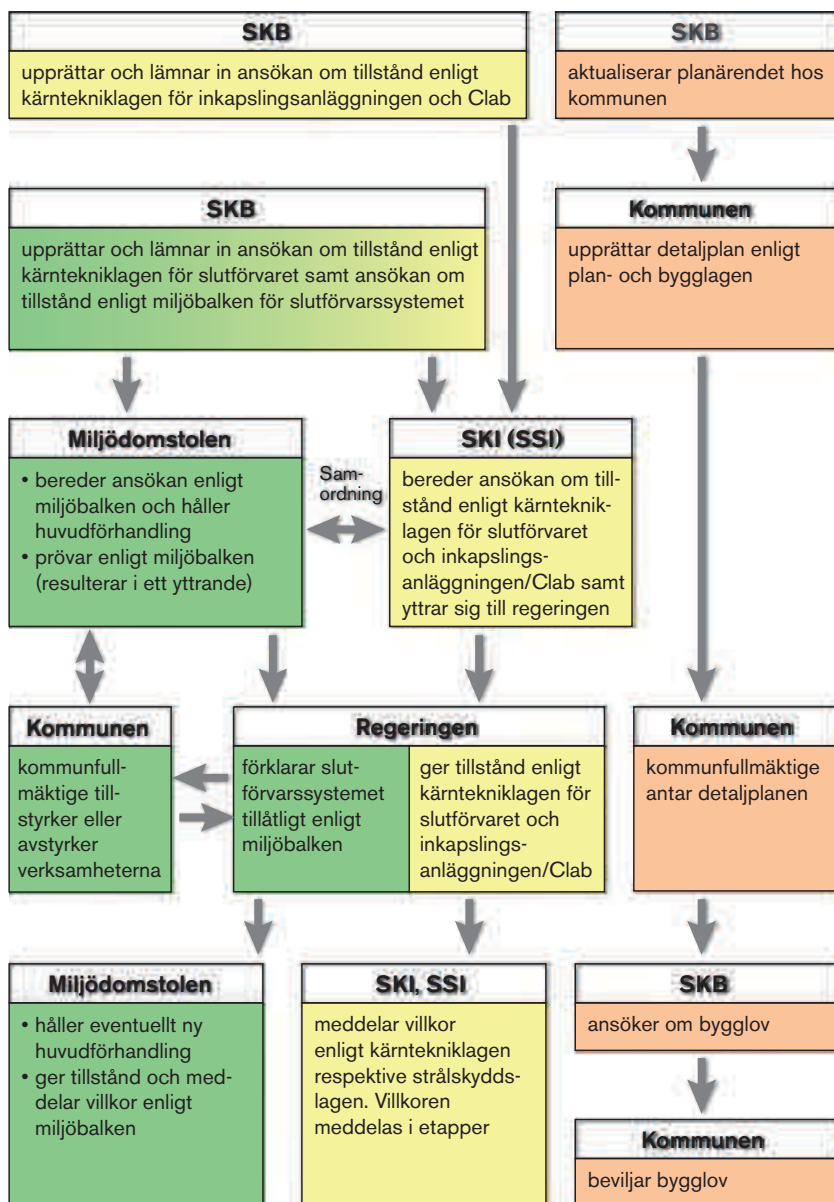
SKB

upprättar och lämnar in ansökan om tillstånd enligt kärntekniklagen för inkapslingsanläggningen och Clab

SKB

aktualiserar planärendet hos kommunen

SKB

upprättar och lämnar in ansökan om tillstånd enligt kärntekniklagen för slutförvaret samt ansökan om tillstånd enligt miljöbalken för slutförvarssystemet

Kommunen

upprättar detaljplan enligt plan- och bygglagen

Miljödomstolen

• bereder ansökan enligt miljöbalken och håller huvudförhandling
• prövar enligt miljöbalken (resulterar i ett yttrande)

Samordning

SKI (SSI)

bereder ansökan om tillstånd enligt kärntekniklagen för slutförvaret och inkapslingsanläggningen/Clab samt yttrar sig till regeringen

Kommunen

kommunfullmäktige tillstyrker eller avstyrker verksamheterna

Regeringen

förklarar slutförvarssystemet tillåtligt enligt miljöbalken

ger tillstånd enligt kärntekniklagen för slutförvaret och inkapslingsanläggningen/Clab

Kommunen

kommunfullmäktige antar detaljplanen

Miljödomstolen

• håller eventuellt ny huvudförhandling
• ger tillstånd och meddelar villkor enligt miljöbalken

SKI, SSI

meddelar villkor enligt kärntekniklagen respektive strålskyddslagen. Villkoren meddelas i etapper

SKB

ansöker om bygglov

Kommunen

beviljar bygglov